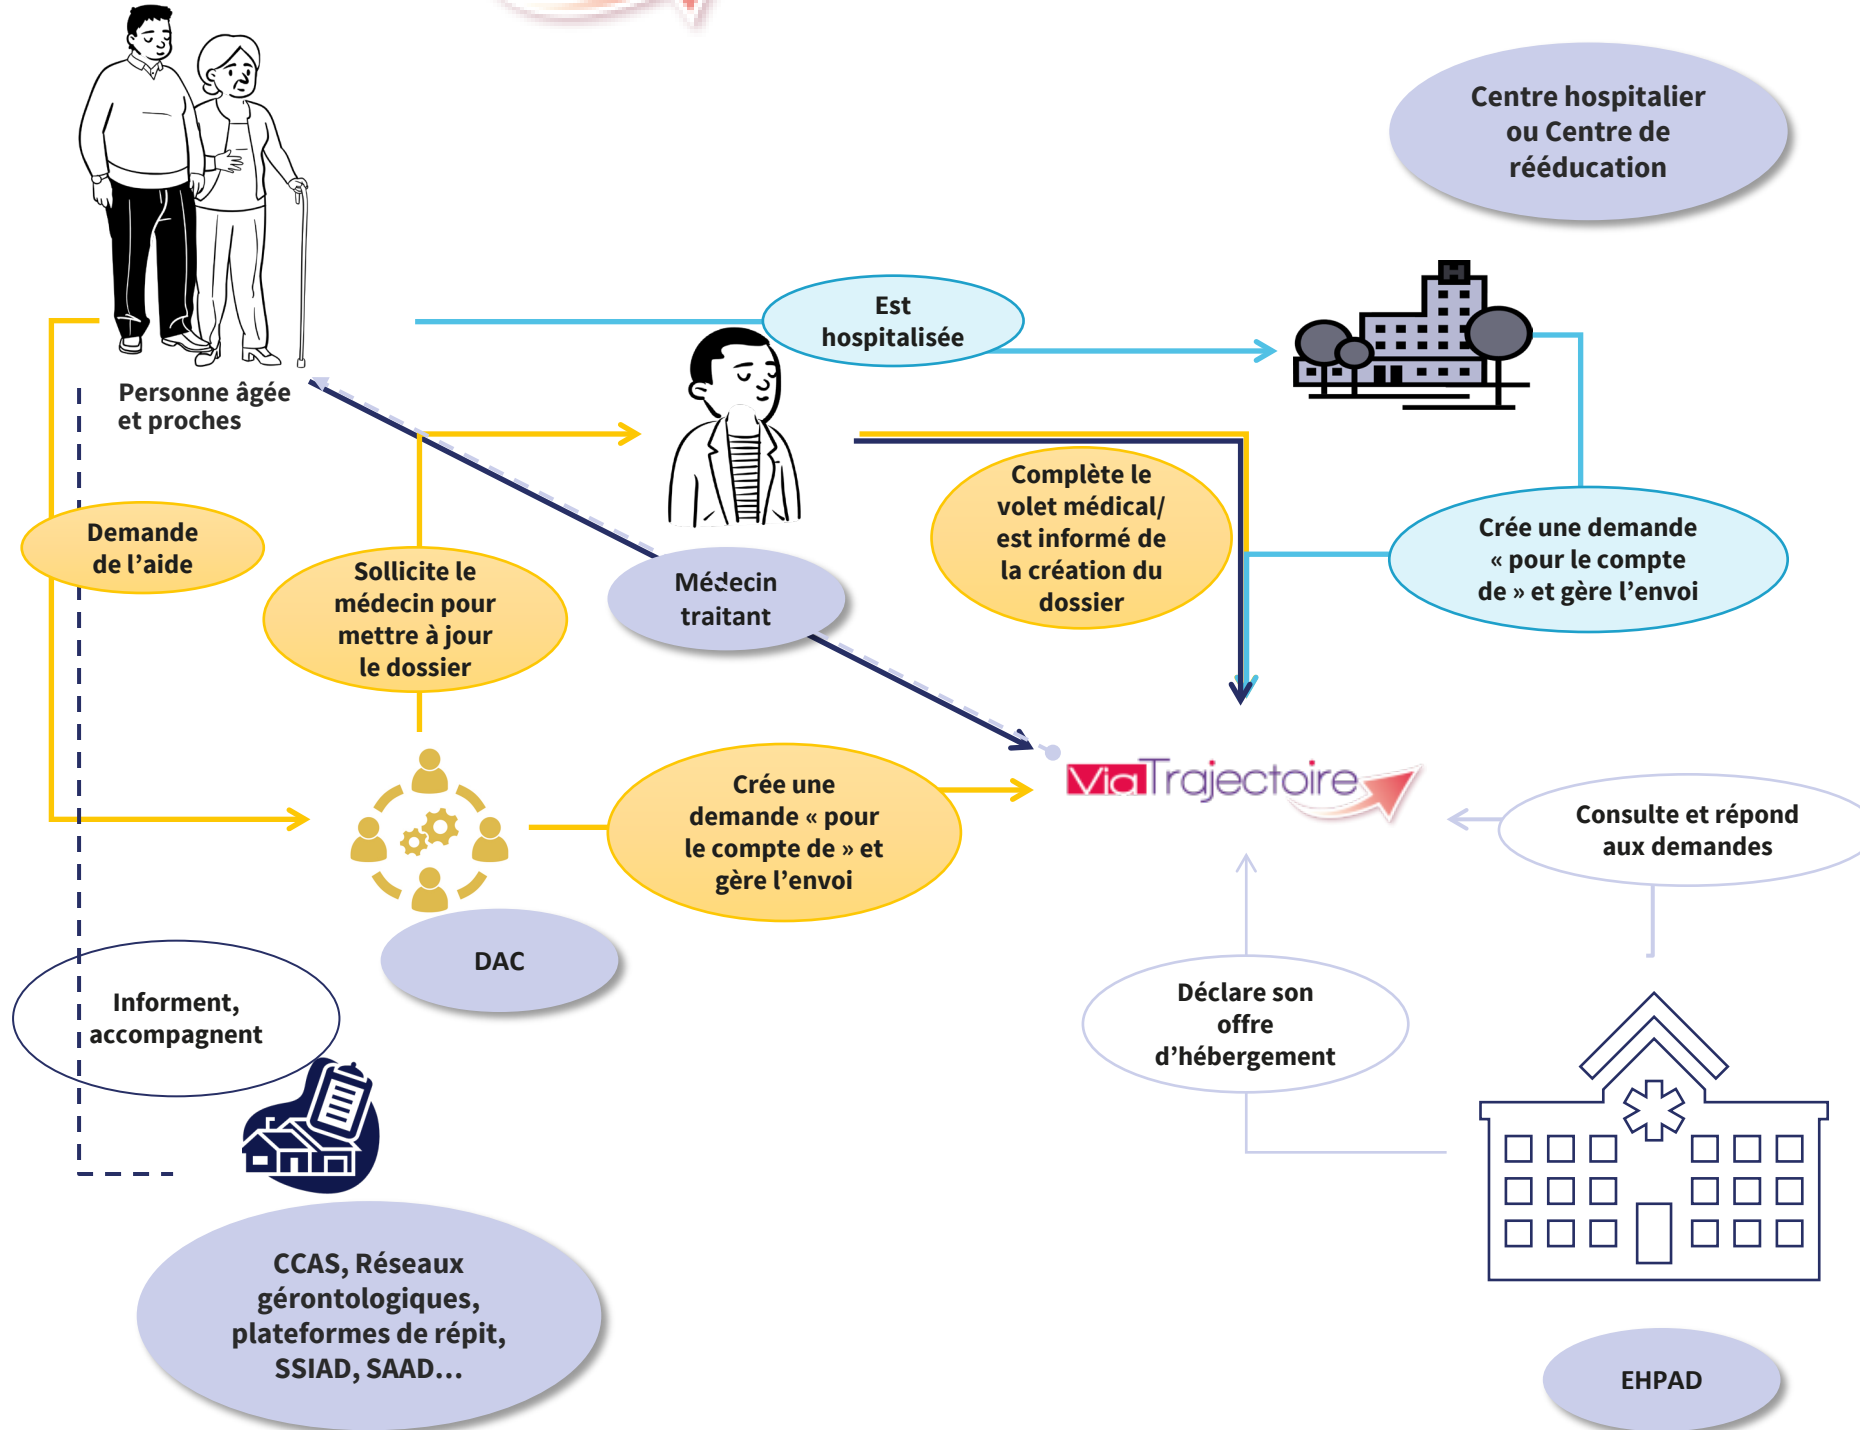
Centre hospitalier ou Centre de rééducation

Est hospitalisée

Personne âgée et proches

Demande de l'aide

Sollicite le médecin pour mettre à jour le dossier

Médecin traitant

Complète le volet médical/ est informé de la création du dossier

Crée une demande « pour le compte de » et gère l'envoi

Crée une demande « pour le compte de » et gère l'envoi

ViaTrajectoire

Consulte et répond aux demandes

DAC

Informent, accompagnent

Déclare son offre d'hébergement

CCAS, Réseaux gérontologiques, plateformes de répit, SSIAD, SAAD...

EHPAD